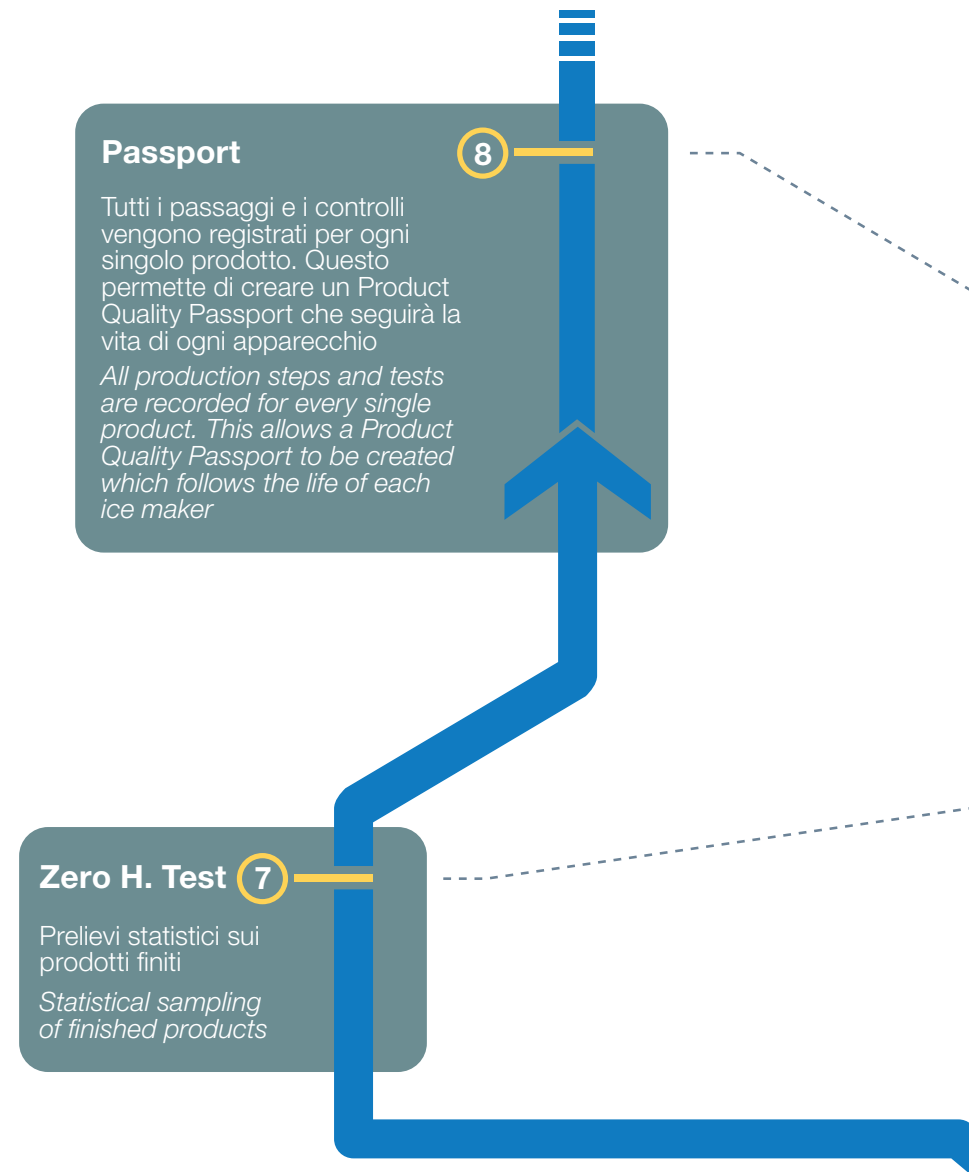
Passport

8

Tutti i passaggi e i controlli vengono registrati per ogni singolo prodotto. Questo permette di creare un Product Quality Passport che seguirà la vita di ogni apparecchio

*All production steps and tests are recorded for every single product. This allows a Product Quality Passport to be created which follows the life of each ice maker*

Zero H. Test

7

Prelievi statistici sui prodotti finiti

*Statistical sampling of finished products*